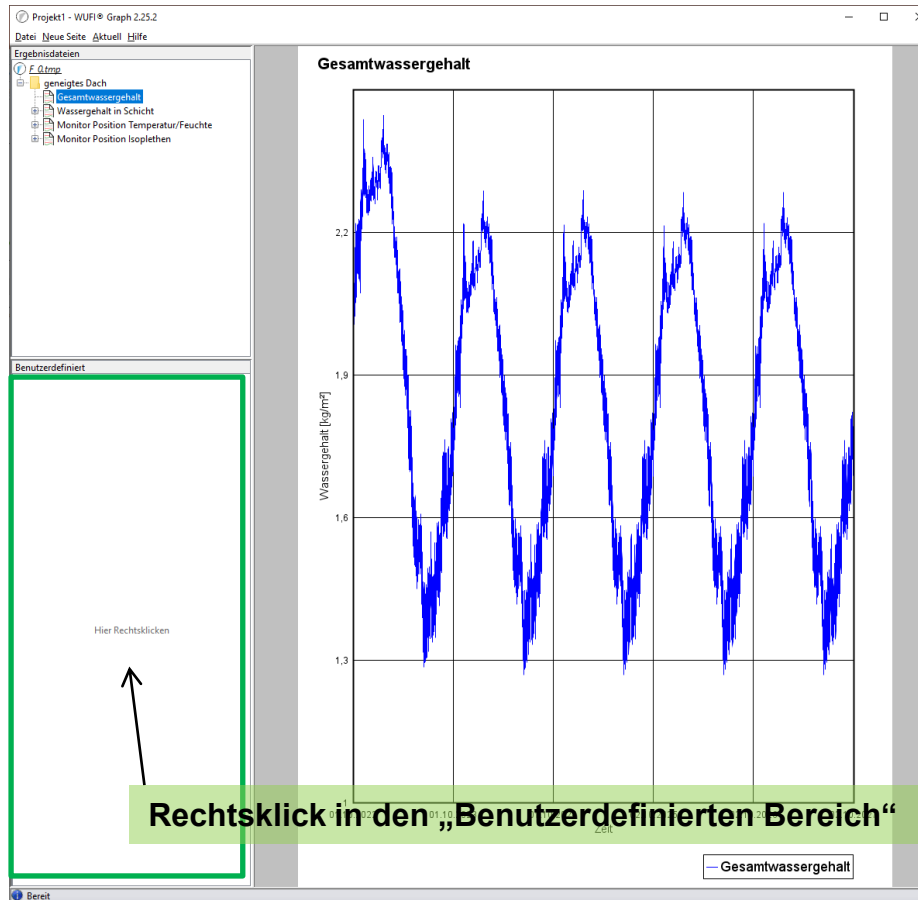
Projekt1 - WUFI® Graph 2.25.2

Datei Neue Seite Aktuell Hilfe

Ergebnisdateien

F 0.tmp
geneigtes Dach
Gesamtwassergehalt
Wassergehalt in Schicht
Monitor Position Temperatur/Feuchte
Monitor Position Isoplethen

Benutzerdefiniert

Hier Rechtsklicken

Gesamtwassergehalt

2,2
1,9
1,6
1,3
1

Wassergehalt [kg/m²]

01.10.
Zeit

Rechtsklick in den „Benutzerdefinierten Bereich“

Gesamtwassergehalt

Bereit